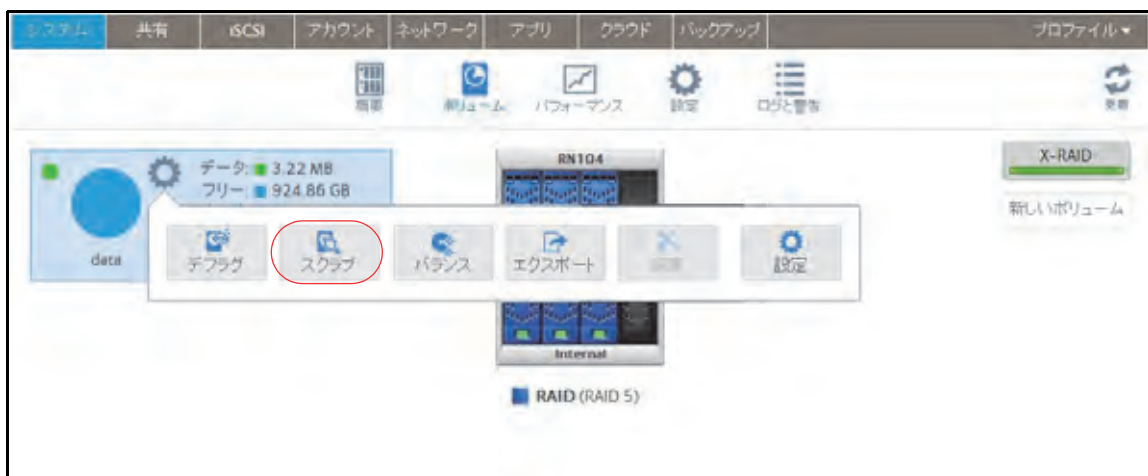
システム 共有 iSCSI アカウント ネットワーク アプリ クラウド バックアップ プロファイル ▾

概要 ボリューム パフォーマンス 設定 ログと警告 更新

データ: 3.22 MB
フリー: 924.86 GB

data

RN104

デフラグ スクラブ バランス エクスポート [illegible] 設定

Internal

RAID (RAID 5)

X-RAID

新しいボリューム